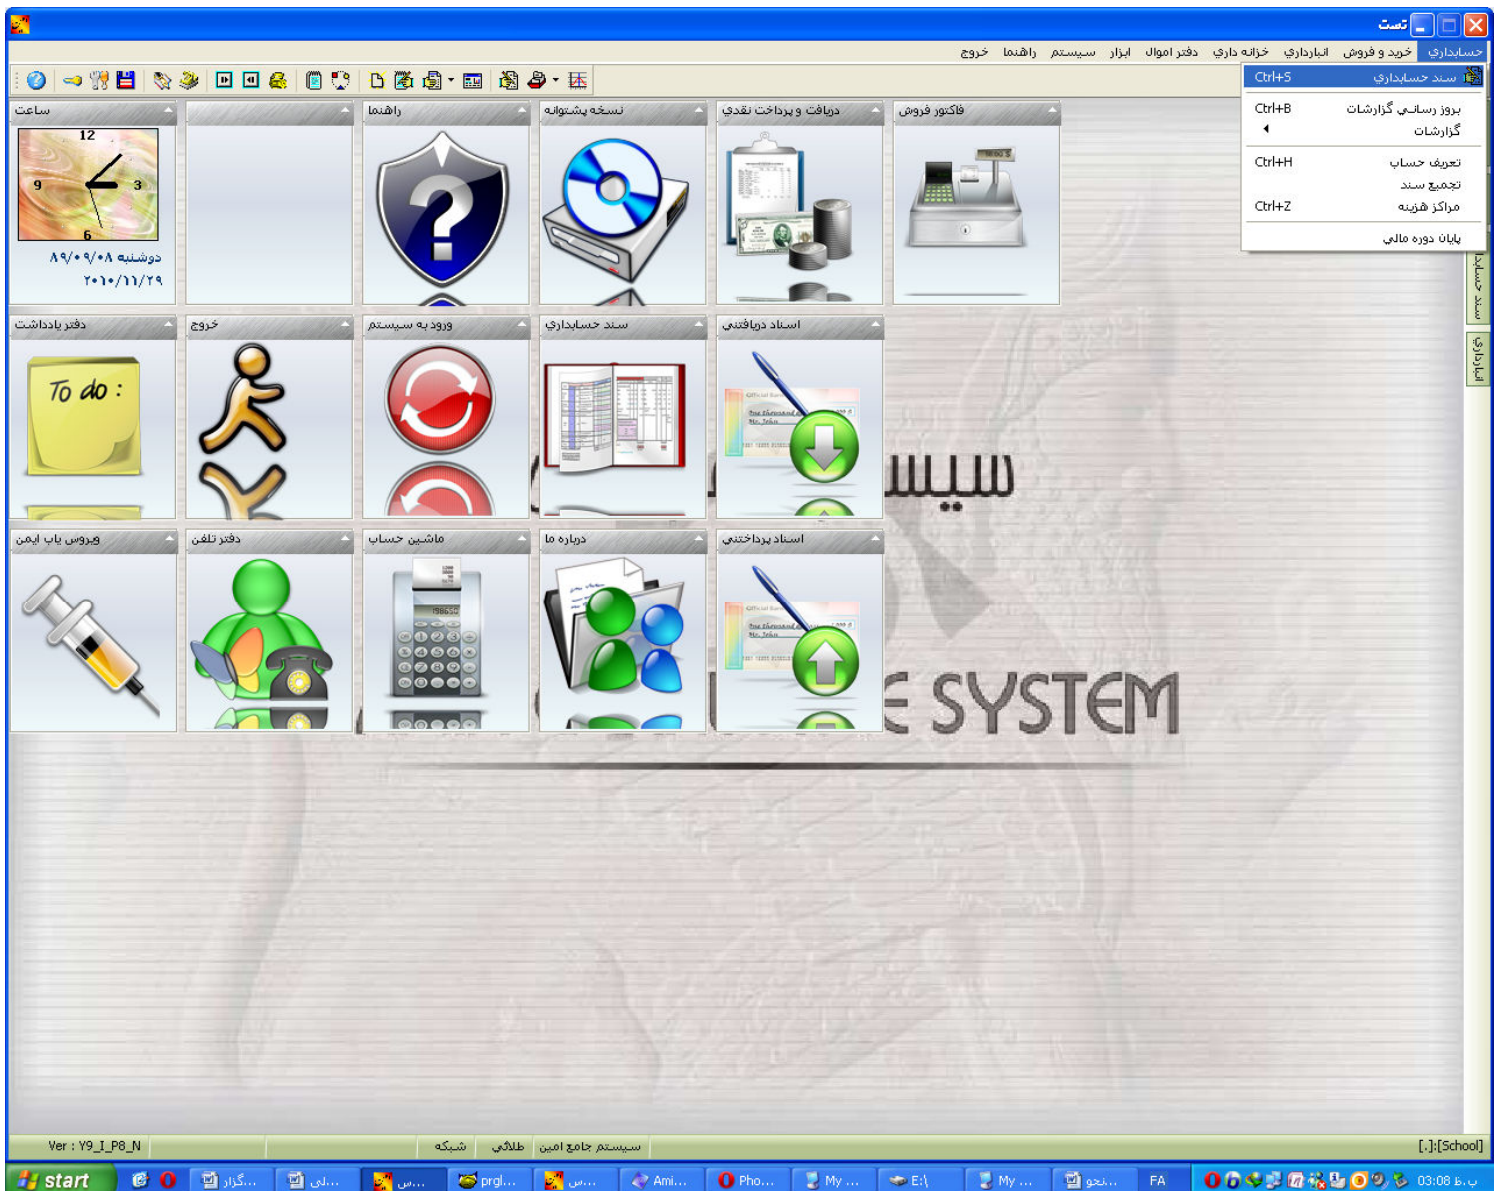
تست

حسابداري خريد و فروش انبارداري خزانه داري دفتر اموال ابزار سيستم راهنما خروج

سند حسابداري Ctrl+S
بروز رساني گزارشات Ctrl+B
گزارشات
تعريف حساب Ctrl+H
تجميع سند
مراكز هزينه Ctrl+Z
پايان دوره مالي

ساعت
12
9
3
6
دوشنبه ۸۹/۰۹/۰۸
۲۰۱۰/۱۱/۲۹

راهنما
نسخه پشتوانه
دريافت و پرداخت نقدي
فاكتور فروش

دفتر يادداشت
To do :
خروج
ورود به سيستم
سند حسابداري
اسناد دريافتي

ويروس ياب ايمن
دفتر تلفن
ماشين حساب
درباره ما
اسناد پرداختي

سيس
E SYSTEM

سند حسابداري
انبارداري

Ver : Y9_I_P8_N
شبكه
طلائي
سيستم جامع امين
[.]:[School]

start
گزار...
...لي
...س
prgl...
...س
Ami...
Pho...
My ...
E:\
My ...
...نجو
FA
03:08 ب.ظ